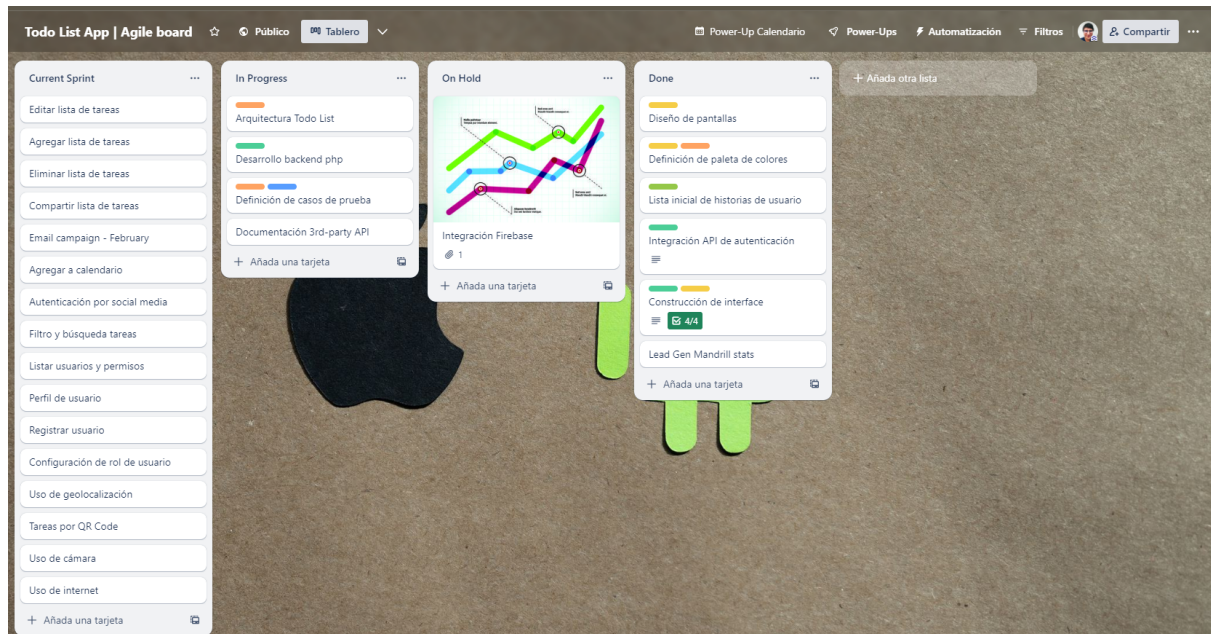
Todo List App | Agile board ☆ Público Tablero

Power-Up Calendario Power-Ups Automatización Filtros Compartir ···

Current Sprint ···

Editar lista de tareas

Agregar lista de tareas

Eliminar lista de tareas

Compartir lista de tareas

Email campaign - February

Agregar a calendario

Autenticación por social media

Filtro y búsqueda tareas

Listar usuarios y permisos

Perfil de usuario

Registrar usuario

Configuración de rol de usuario

Uso de geolocalización

Tareas por QR Code

Uso de cámara

Uso de internet

+ Añada una tarjeta

In Progress ···

Arquitectura Todo List

Desarrollo backend php

Definición de casos de prueba

Documentación 3rd-party API

+ Añada una tarjeta

On Hold ···

Integración Firebase

1

+ Añada una tarjeta

Done ···

Diseño de pantallas

Definición de paleta de colores

Lista inicial de historias de usuario

Integración API de autenticación

Construcción de interface

4/4

Lead Gen Mandrill stats

+ Añada una tarjeta

+ Añada otra lista